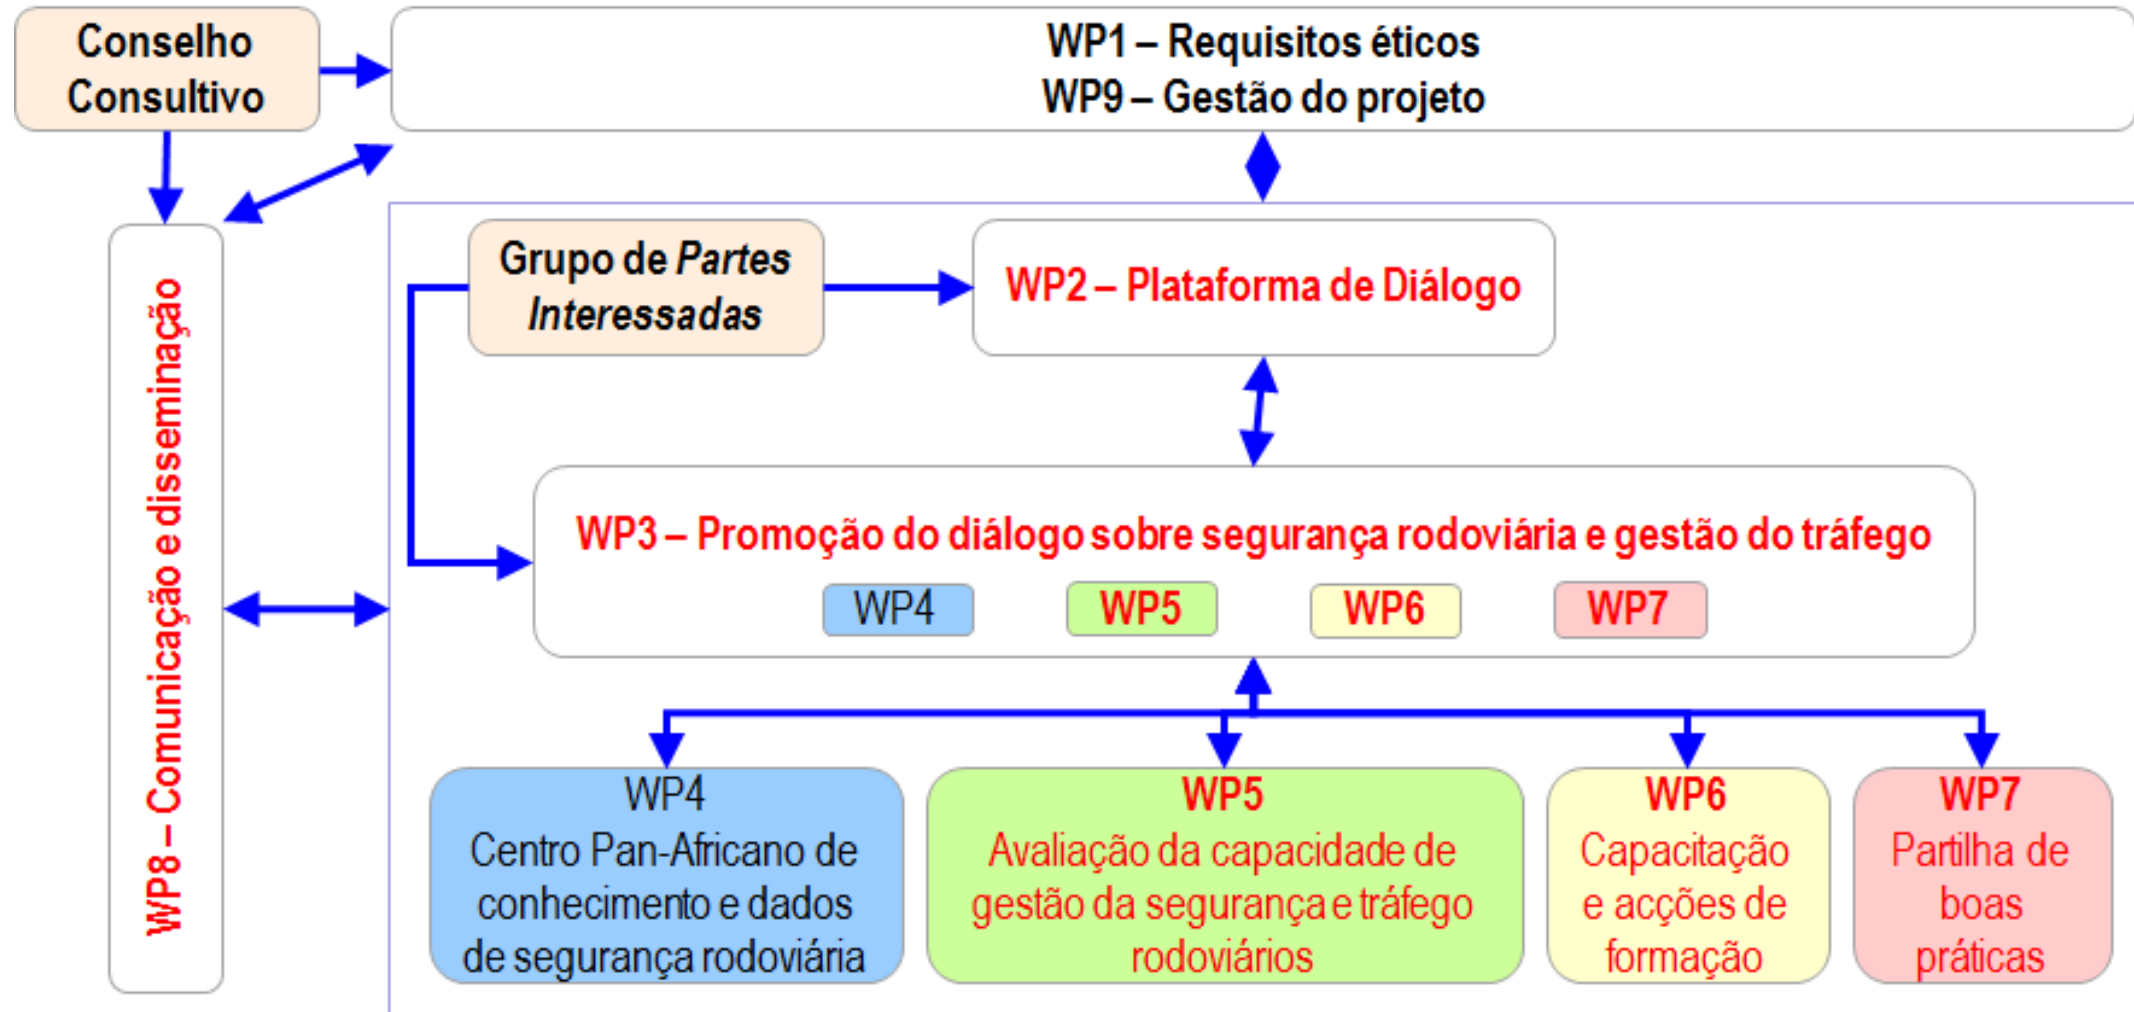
Conselho Consultivo

WP1 – Requisitos éticos
WP9 – Gestão do projeto

WP8 – Comunicação e disseminação

Grupo de *Partes Interessadas*

WP2 – Plataforma de Diálogo

WP3 – Promoção do diálogo sobre segurança rodoviária e gestão do tráfego

WP4 WP5 WP6 WP7

WP4
Centro Pan-Africano de conhecimento e dados de segurança rodoviária

WP5
Avaliação da capacidade de gestão da segurança e tráfego rodoviários

WP6
Capacitação e acções de formação

WP7
Partilha de boas práticas